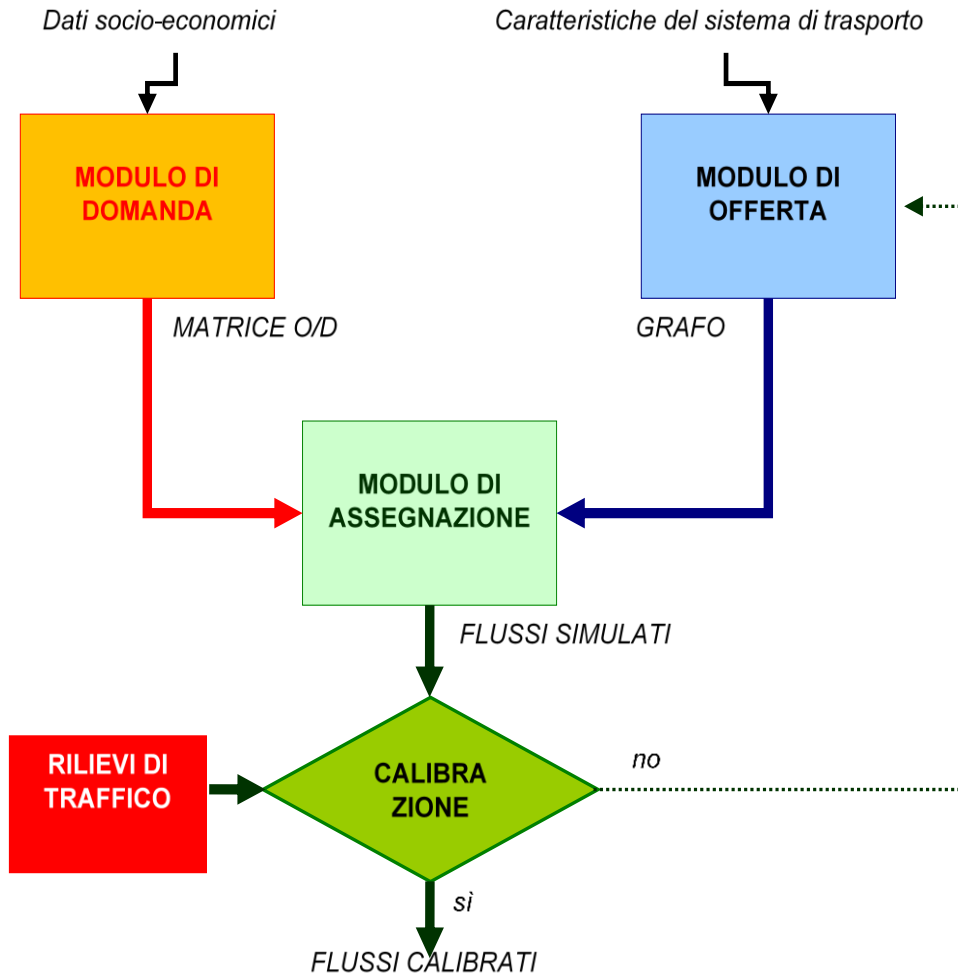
Dati socio-economici

Caratteristiche del sistema di trasporto

MODULO DI DOMANDA

MODULO DI OFFERTA

MATRICE O/D

GRAFO

MODULO DI ASSEGNAZIONE

FLUSSI SIMULATI

RILIEVI DI TRAFFICO

CALIBRA ZIONE

no

sì

FLUSSI CALIBRATI